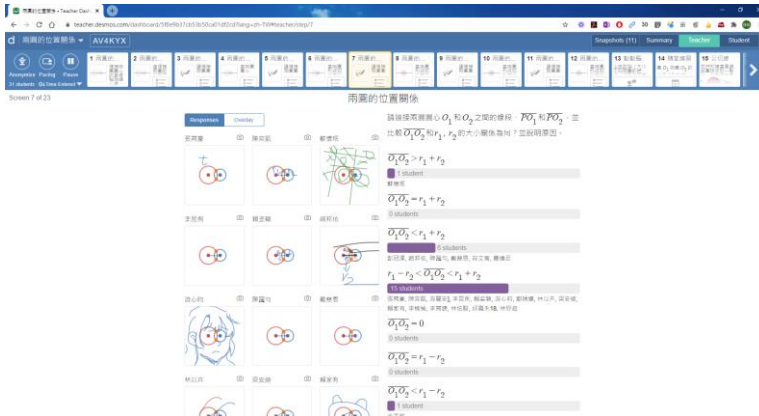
兩圓的位置關係 • Teacher Dash ×

teacher.desmos.com/dashboard/5f6e9637cb53b50ca01df2cd?lang=zh-TW#teacher/step/7

兩圓的位置關係 ▾ AV4KYX

Snapshots (11) Summary Teacher Student

Anonymize Pacing Pause

31 students On Time Entered ▾

1 兩圓的... 2 兩圓的... 3 兩圓的... 4 兩圓的... 5 兩圓的... 6 兩圓的... 7 兩圓的... 8 兩圓的... 9 兩圓的... 10 兩圓的... 11 兩圓的... 12 兩圓的... 13 動動看... 14 猜想連環 15 公切線

Screen 7 of 23

兩圓的位置關係

Responses Overlay

請連接兩圓圓心 $O_1$ 和 $O_2$ 之間的線段，$\overline{PO_1}$ 和 $\overline{PO_2}$，並比較 $\overline{O_1O_2}$ 和 $r_1$、$r_2$ 的大小關係為何？並說明原因。

$\overline{O_1O_2} > r_1 + r_2$

1 student

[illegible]

$\overline{O_1O_2} = r_1 + r_2$

0 students

$\overline{O_1O_2} < r_1 + r_2$

6 students

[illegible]

$r_1 - r_2 < \overline{O_1O_2} < r_1 + r_2$

15 students

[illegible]

$\overline{O_1O_2} = 0$

0 students

$\overline{O_1O_2} = r_1 - r_2$

0 students

$\overline{O_1O_2} < r_1 - r_2$

1 student